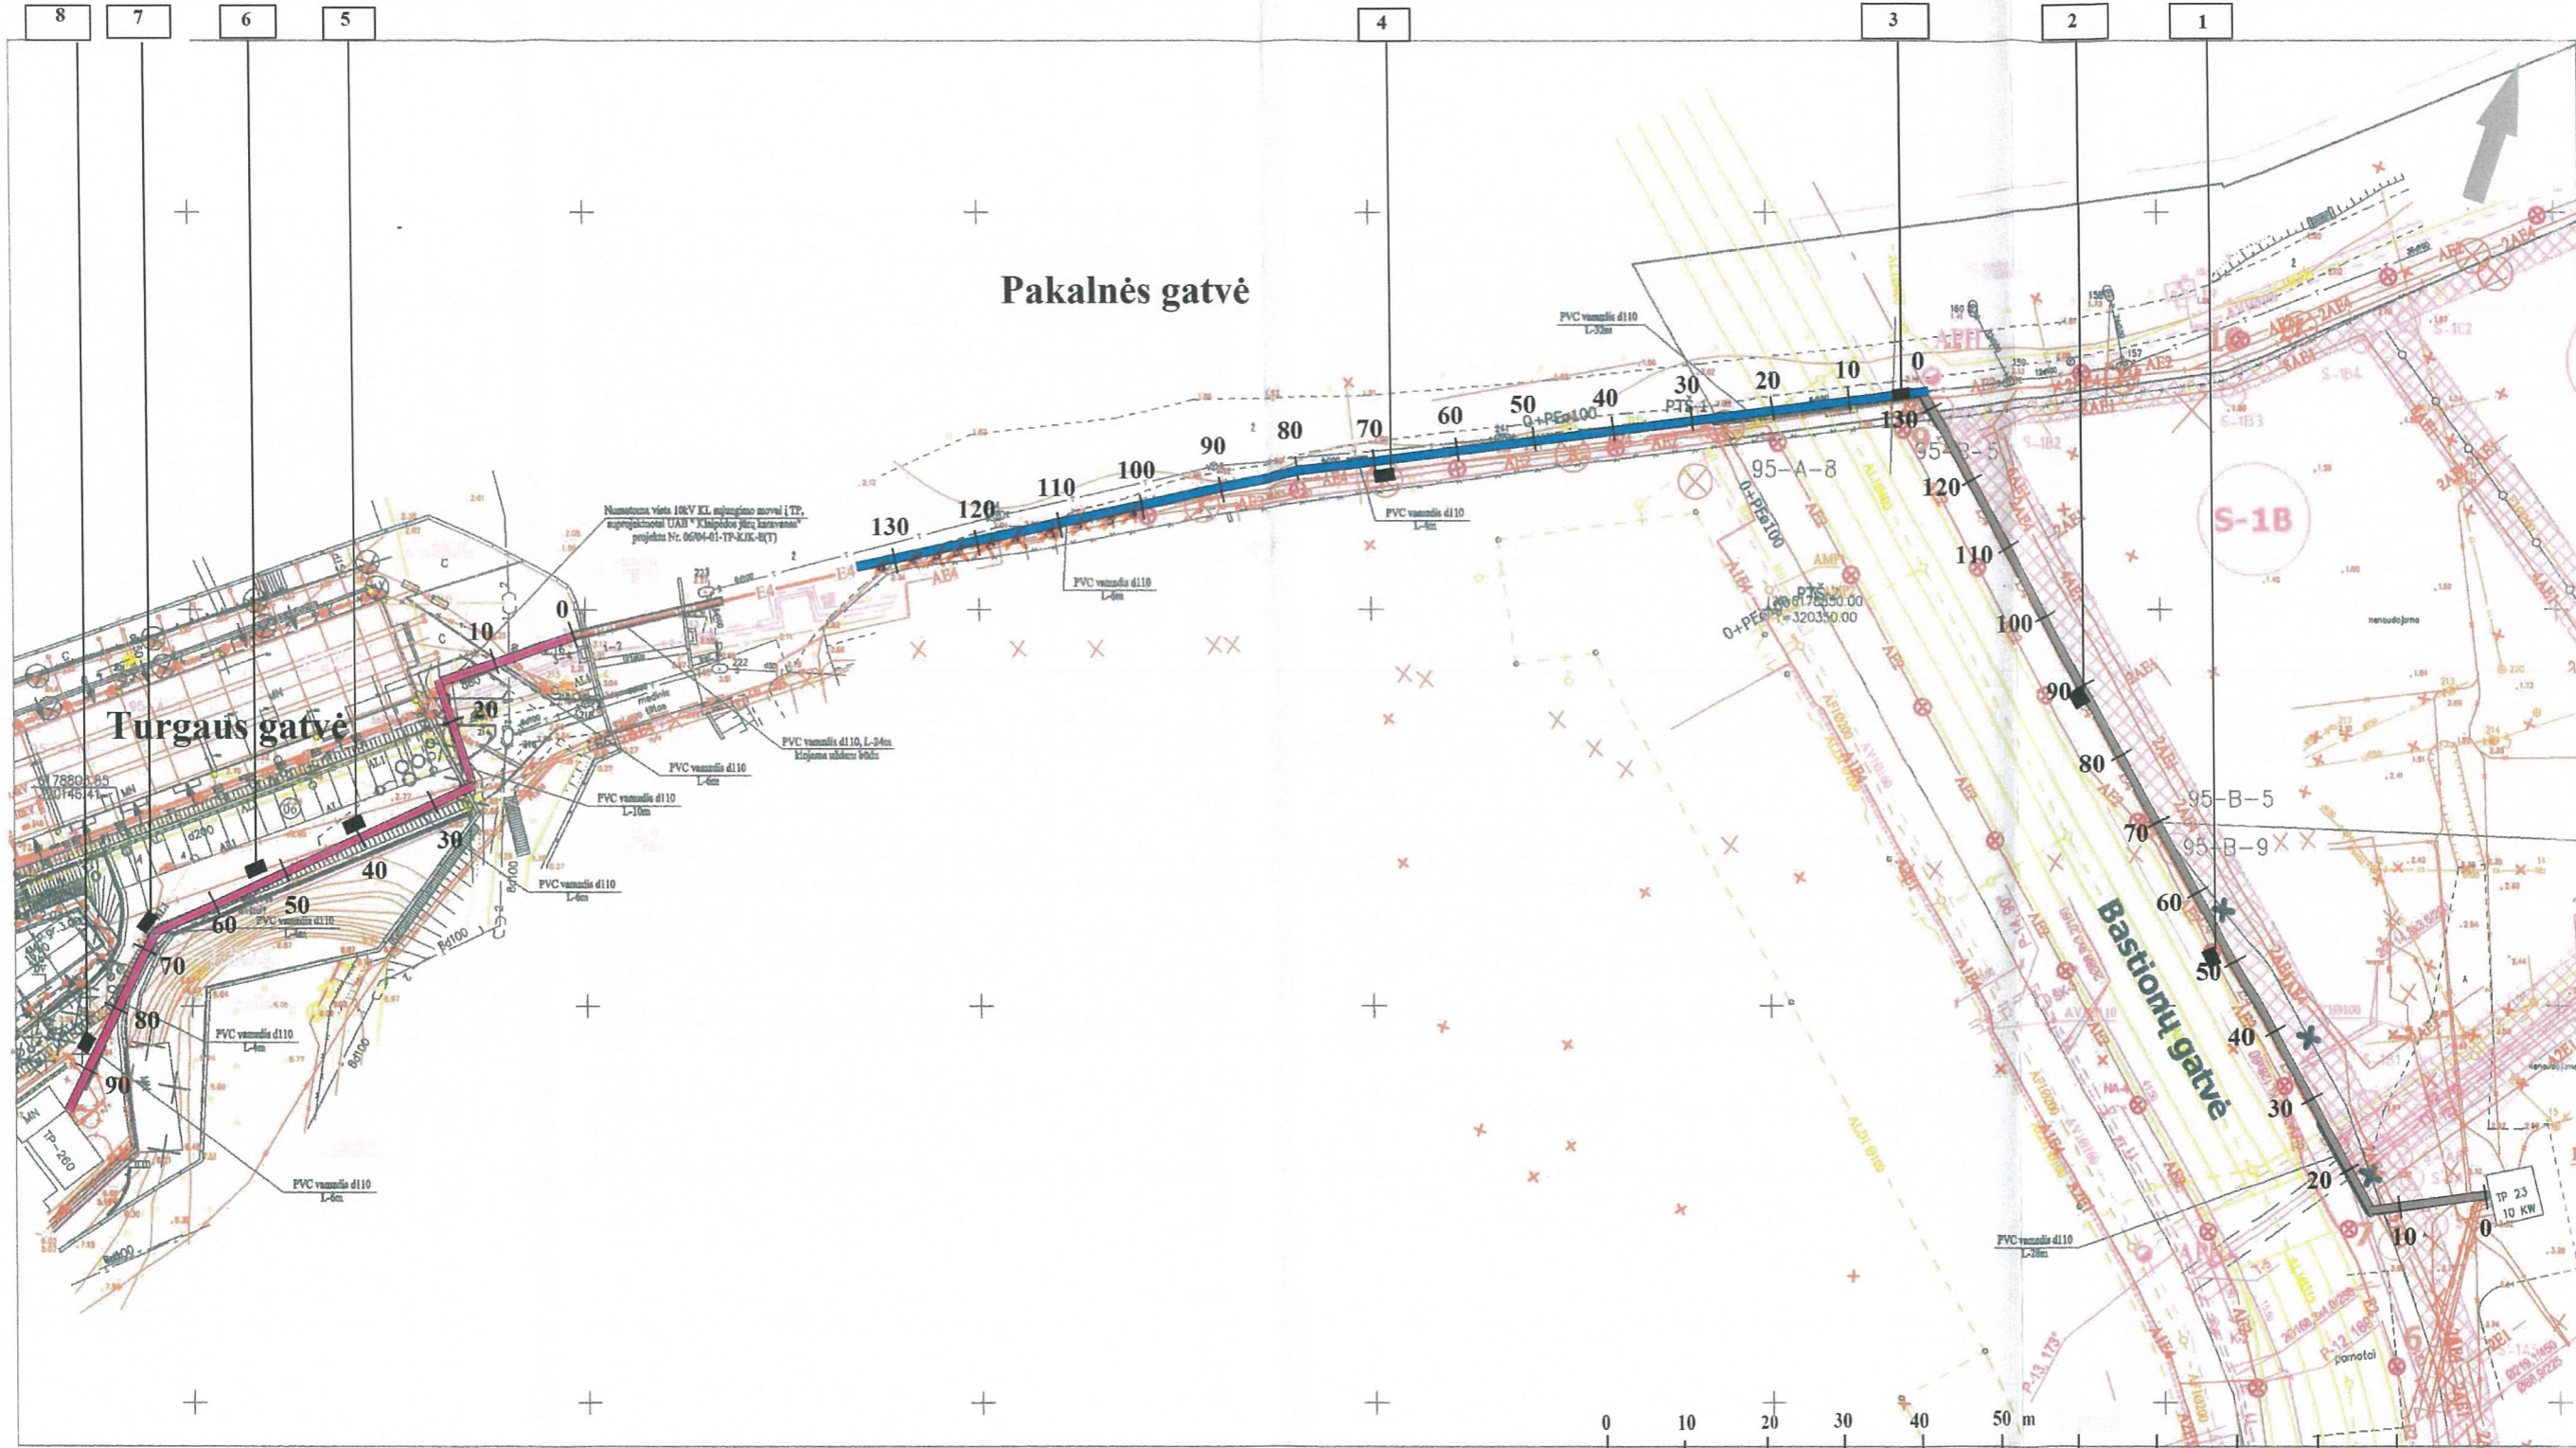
8 7 6 5 4 3 2 1

Pakalnės gatvė

PVC vamzdis d110
L-32m

0
10
20
30
40
50
60
70
80
90
100
110
120
130

0+PE=100
PTŠ-1

95-A-8
95-B-5
95-B-9

S-1B

130
120
110
100
90
80
70
60
50
40
30
20
10
0

TP 23
10 KW

Bastionų gatvė

PVC vamzdis d110
L-4m

PVC vamzdis d110
L-6m

PVC vamzdis d110
L-28m

Numatoma vieta 10kV KL sujungimo movai į TP, suprojektuotai UAB " Klaipėdos jūrų karavanas" projektu Nr. 06/04-01-TP-KJK-B(T)

Turgaus gatvė

0
10
20
30
40
50
60
70
80
90

PVC vamzdis d110, L-34m
klojamas uždaru būdu

PVC vamzdis d110
L-6m

PVC vamzdis d110
L-10m

PVC vamzdis d110
L-6m

PVC vamzdis d110
L-4m

PVC vamzdis d110
L-4m

PVC vamzdis d110
L-6m

TP-260

0 10 20 30 40 50 m